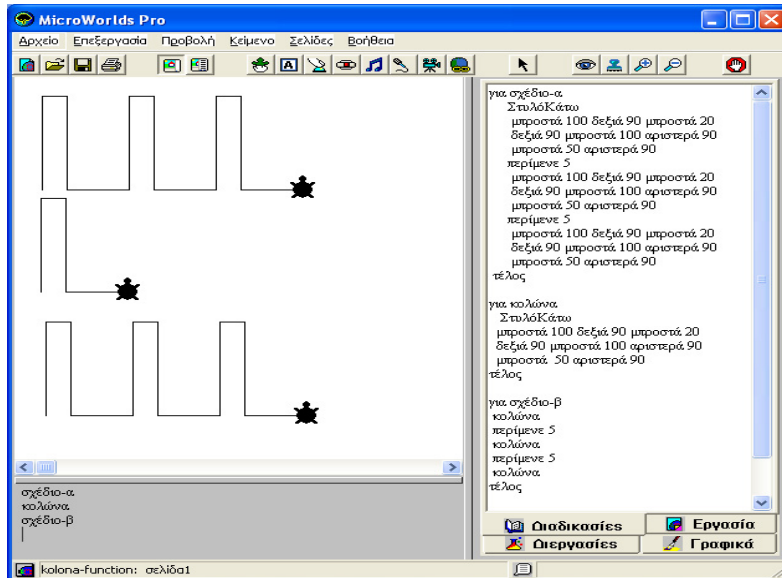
MicroWorlds Pro

Αρχείο Επεξεργασία Προβολή Κείμενο Σελίδες Βοήθεια

για σχέδιο-α
ΣτυλόΚάτω
μπροστά 100 δεξιά 90 μπροστά 20
δεξιά 90 μπροστά 100 αριστερά 90
μπροστά 50 αριστερά 90
περίμενε 5
μπροστά 100 δεξιά 90 μπροστά 20
δεξιά 90 μπροστά 100 αριστερά 90
μπροστά 50 αριστερά 90
περίμενε 5
μπροστά 100 δεξιά 90 μπροστά 20
δεξιά 90 μπροστά 100 αριστερά 90
μπροστά 50 αριστερά 90
τέλος

για κολώνα
ΣτυλόΚάτω
μπροστά 100 δεξιά 90 μπροστά 20
δεξιά 90 μπροστά 100 αριστερά 90
μπροστά 50 αριστερά 90
τέλος

για σχέδιο-β
κολώνα
περίμενε 5
κολώνα
περίμενε 5
κολώνα
τέλος

σχέδιο-α
κολώνα
σχέδιο-β

Διαδικασίες | Εργασία
Διεργασίες | Γραφικά

kolona-function: σελίδα1